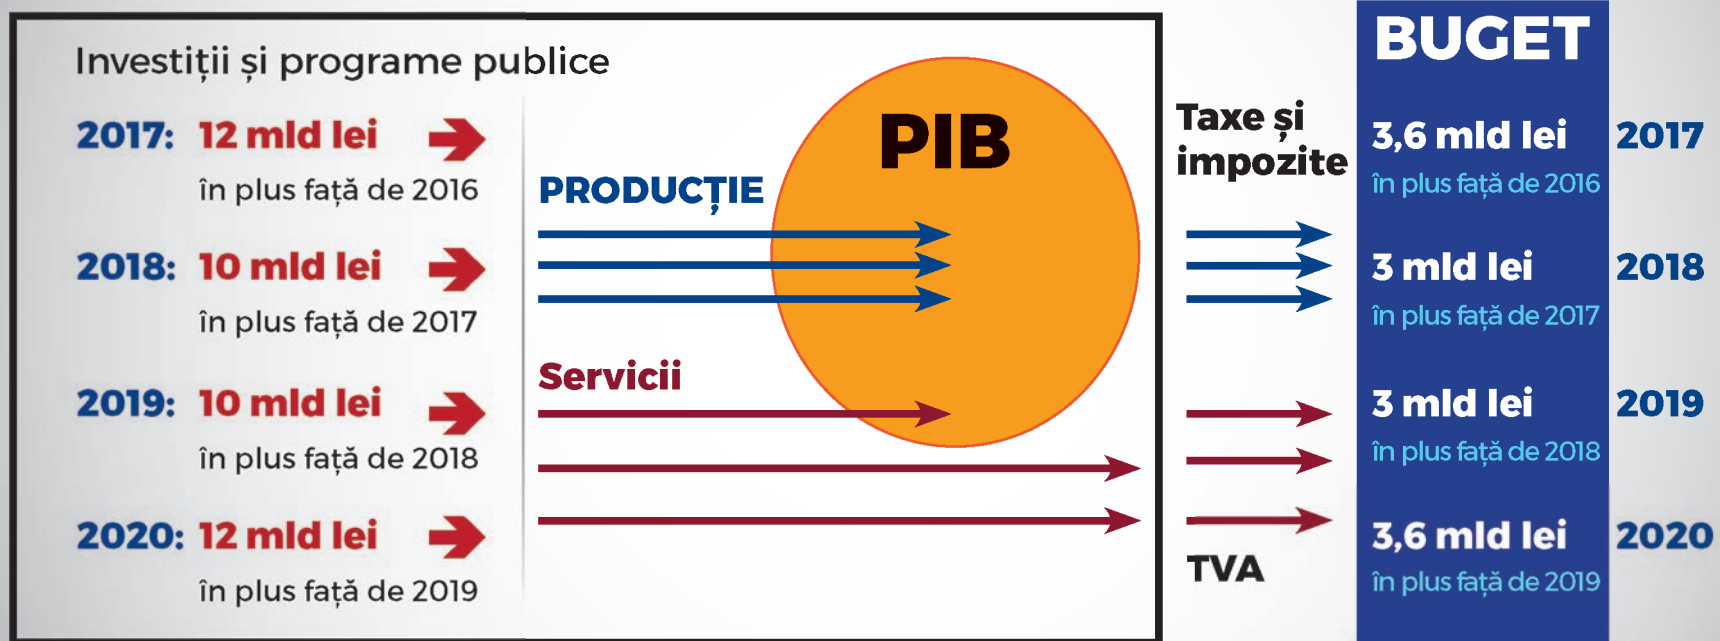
Investiții și programe publice

2017: 12 mld lei
în plus față de 2016

2018: 10 mld lei
în plus față de 2017

2019: 10 mld lei
în plus față de 2018

2020: 12 mld lei
în plus față de 2019

PRODUCȚIE

PIB

Servicii

Taxe și impozite

TVA

BUGET

3,6 mld lei
în plus față de 2016
2017

3 mld lei
în plus față de 2017
2018

3 mld lei
în plus față de 2018
2019

3,6 mld lei
în plus față de 2019
2020